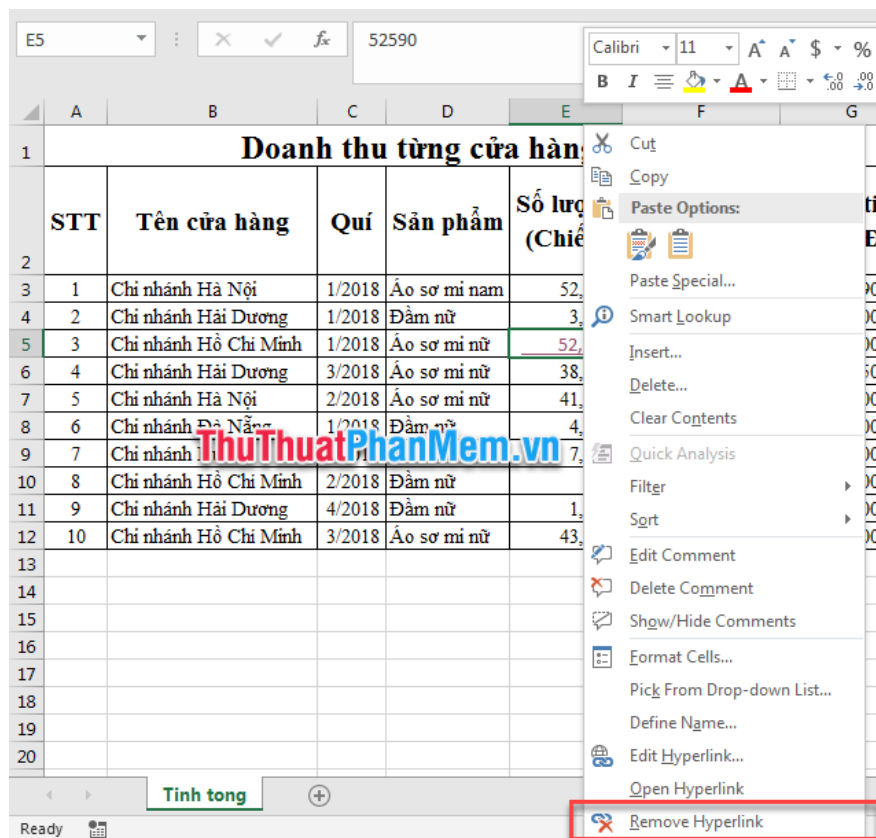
E5 | $f_x$ | 52590

Calibri | 11 | A A | $ | %
B I

| | A | B | C | D | E | F | G |
|---|---|---|---|---|---|---|---|
| 1 | Doanh thu từng cửa hàng | | | | | | |
| 2 | STT | Tên cửa hàng | Quí | Sản phẩm | Số lượ (Chiế | | ti Đ |
| 3 | 1 | Chi nhánh Hà Nội | 1/2018 | Áo sơ mi nam | 52, | | 0 |
| 4 | 2 | Chi nhánh Hải Dương | 1/2018 | Đầm nữ | 3, | | 0 |
| 5 | 3 | Chi nhánh Hồ Chí Minh | 1/2018 | Áo sơ mi nữ | 52, | | 0 |
| 6 | 4 | Chi nhánh Hải Dương | 3/2018 | Áo sơ mi nữ | 38, | | 5 |
| 7 | 5 | Chi nhánh Hà Nội | 2/2018 | Áo sơ mi nữ | 41, | | 0 |
| 8 | 6 | Chi nhánh Đà Nẵng | 1/2018 | Đầm nữ | 4, | | 0 |
| 9 | 7 | Chi nhánh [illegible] | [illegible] | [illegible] | 7, | | 0 |
| 10 | 8 | Chi nhánh Hồ Chí Minh | 2/2018 | Đầm nữ | | | |
| 11 | 9 | Chi nhánh Hải Dương | 4/2018 | Đầm nữ | 1, | | 0 |
| 12 | 10 | Chi nhánh Hồ Chí Minh | 3/2018 | Áo sơ mi nữ | 43, | | 0 |
| 13 | | | | | | | |
| 14 | | | | | | | |
| 15 | | | | | | | |
| 16 | | | | | | | |
| 17 | | | | | | | |
| 18 | | | | | | | |
| 19 | | | | | | | |
| 20 | | | | | | | |

ThuThuatPhanMem.vn

Cut
Copy
Paste Options:
Paste Special...
Smart Lookup
Insert...
Delete...
Clear Contents
Quick Analysis
Filter
Sort
Edit Comment
Delete Comment
Show/Hide Comments
Format Cells...
Pick From Drop-down List...
Define Name...
Edit Hyperlink...
Open Hyperlink
Remove Hyperlink

Tinh tong
Ready